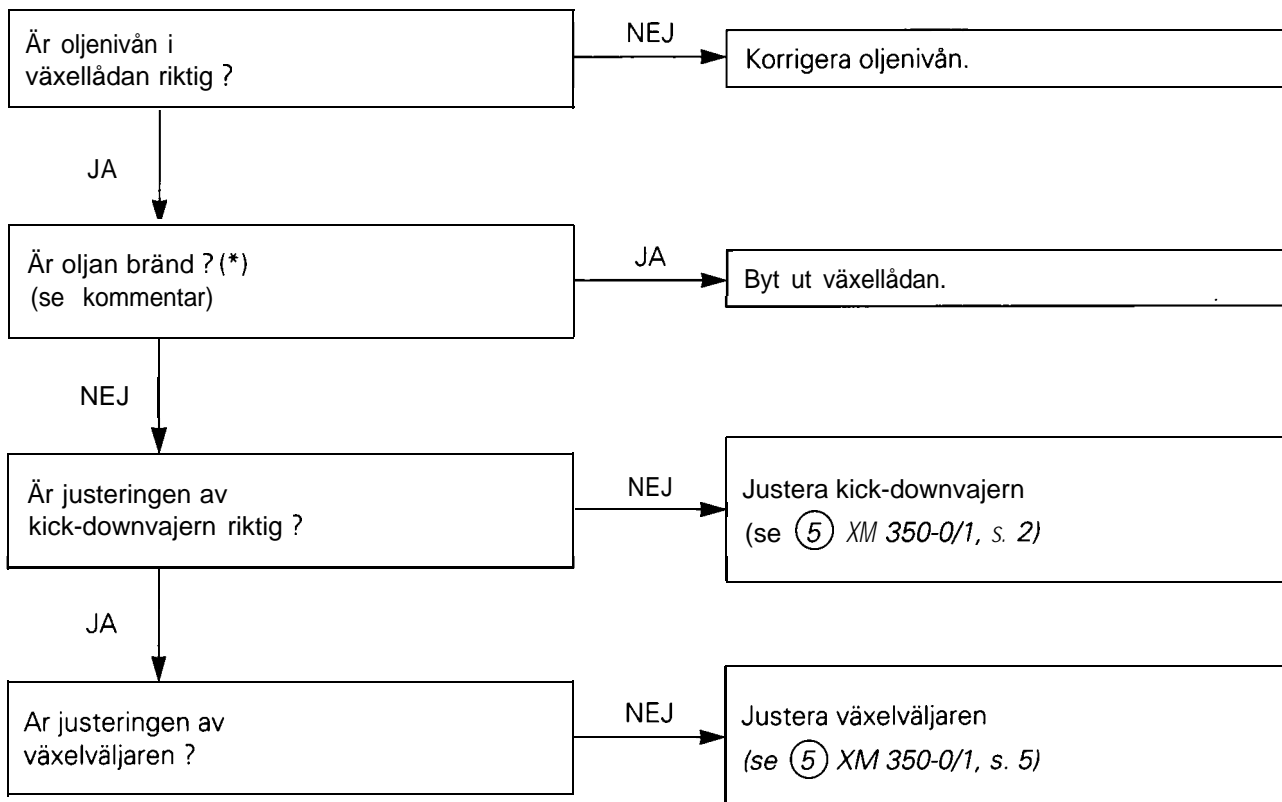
Är oljenivån i växellådan riktig ?

NEJ

Korrigera oljenivån.

JA

Är oljan bränd ? (*)
(se kommentar)

JA

Byt ut växellådan.

NEJ

Är justeringen av kick-downvajern riktig ?

NEJ

Justera kick-downvajern
(se (5) XM 350-0/1, s. 2)

JA

Ar justeringen av växelväljaren ?

NEJ

Justera växelväljaren
(se (5) XM 350-0/1, s. 5)